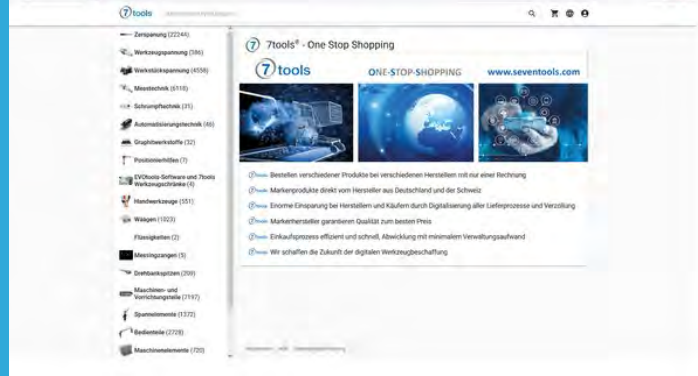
7tools

Zerspanung (22244)
Werkzeugspannung (586)
Werkstückspannung (4558)
Messtechnik (6118)
Schrumpftechnik (31)
Automatisierungstechnik (46)
Graphitwerkstoffe (32)
Positionierhilfen (7)
EVOtools-Software und 7tools Werkzeugschränke (4)
Handwerkzeuge (551)
Waagen (1023)
Flüssigkeiten (2)
Messingzangen (5)
Drehbankspitzen (209)
Maschinen- und Vorrichtungsteile (7197)
Spannelemente (1272)
Bedienteile (2728)
Maschinenelemente (720)

7tools® - One Stop Shopping

7tools ONE-STOP-SHOPPING www.seventools.com

7tools Bestellen verschiedener Produkte bei verschiedenen Herstellern mit nur einer Rechnung
7tools Markenprodukte direkt vom Hersteller aus Deutschland und der Schweiz
7tools Enorme Einsparung bei Herstellern und Käufern durch Digitalisierung aller Lieferprozesse und Verzollung
7tools Markenhersteller garantieren Qualität zum besten Preis
7tools Einkaufsprozess effizient und schnell, Abwicklung mit minimalem Verwaltungsaufwand
7tools Wir schaffen die Zukunft der digitalen Werkzeugbeschaffung

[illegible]